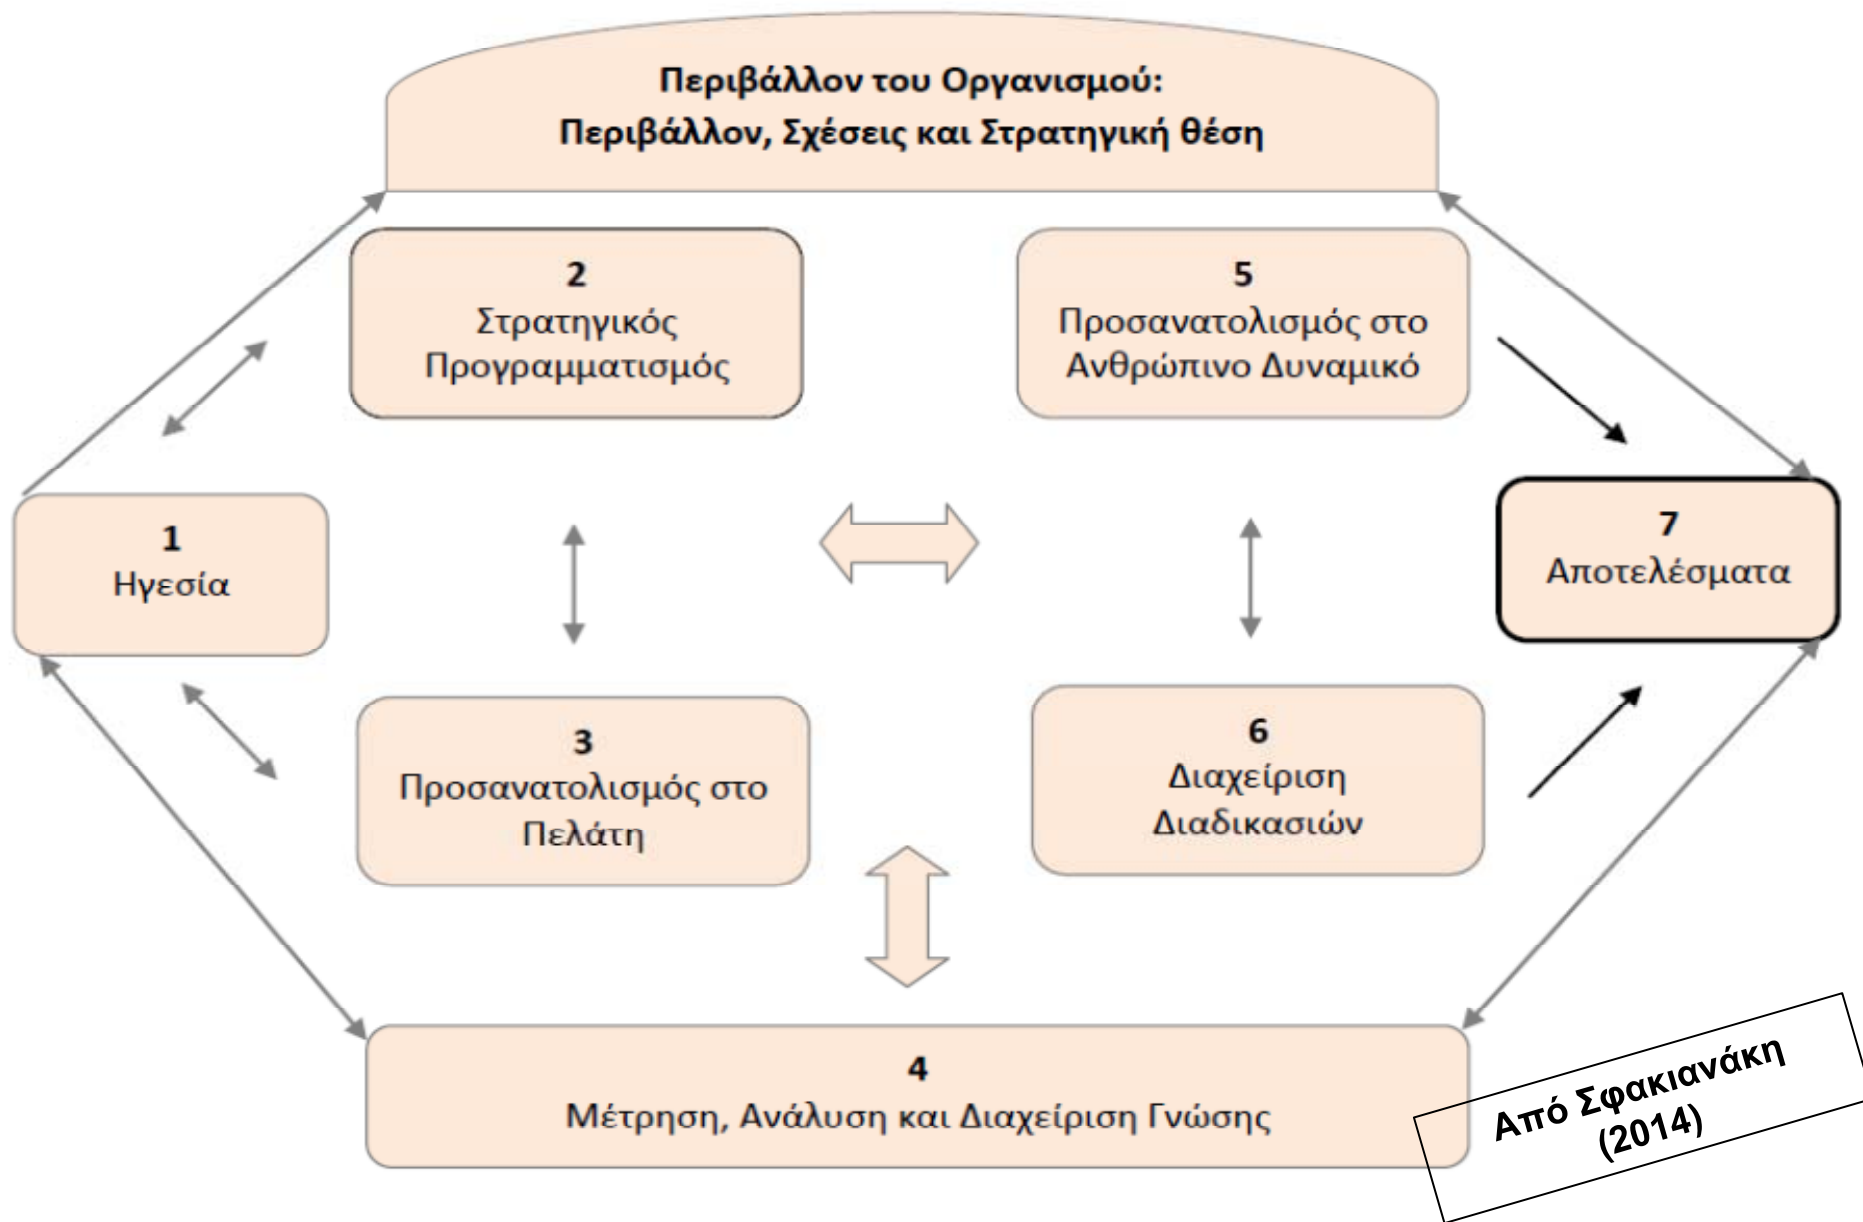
Περιβάλλον του Οργανισμού:
Περιβάλλον, Σχέσεις και Στρατηγική θέση

2
Στρατηγικός Προγραμματισμός

5
Προσανατολισμός στο Ανθρώπινο Δυναμικό

1
Ηγεσία

7
Αποτελέσματα

3
Προσανατολισμός στο Πελάτη

6
Διαχείριση Διαδικασιών

4
Μέτρηση, Ανάλυση και Διαχείριση Γνώσης

Από Σφακιανάκη (2014)